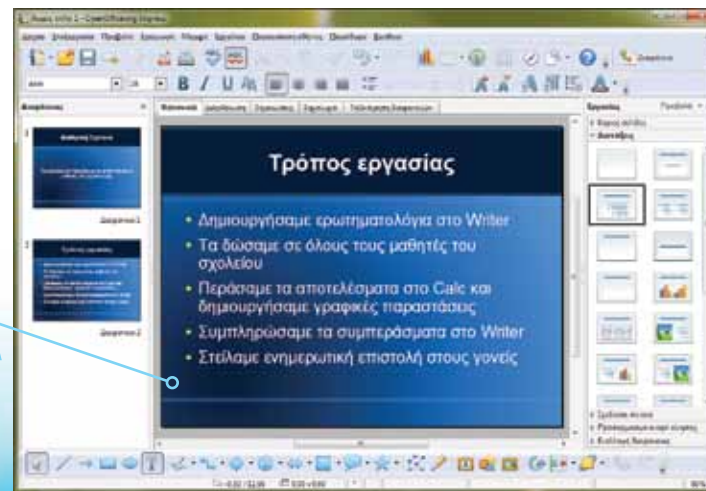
Τρόπος εργασίας

• Δημιουργήσαμε ερωτηματολόγια στο Writer
• Τα δώσαμε σε όλους τους μαθητές του σχολείου
• Περάσαμε τα αποτελέσματα στο Calc και δημιουργήσαμε γραφικές παραστάσεις
• Συμπληρώσαμε τα συμπεράσματα στο Writer
• Στείλαμε ενημερωτική επιστολή στους γονείς

Διαφάνεια 1
Διαφάνεια 2